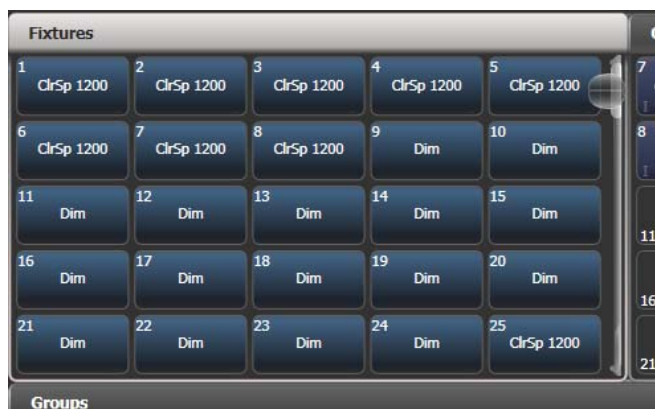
Fixtures

1 ClrSp 1200
2 ClrSp 1200
3 ClrSp 1200
4 ClrSp 1200
5 ClrSp 1200
6 ClrSp 1200
7 ClrSp 1200
8 ClrSp 1200
9 Dim
10 Dim
11 Dim
12 Dim
13 Dim
14 Dim
15 Dim
16 Dim
17 Dim
18 Dim
19 Dim
20 Dim
21 Dim
22 Dim
23 Dim
24 Dim
25 ClrSp 1200

7
8
11
16
21

Groups